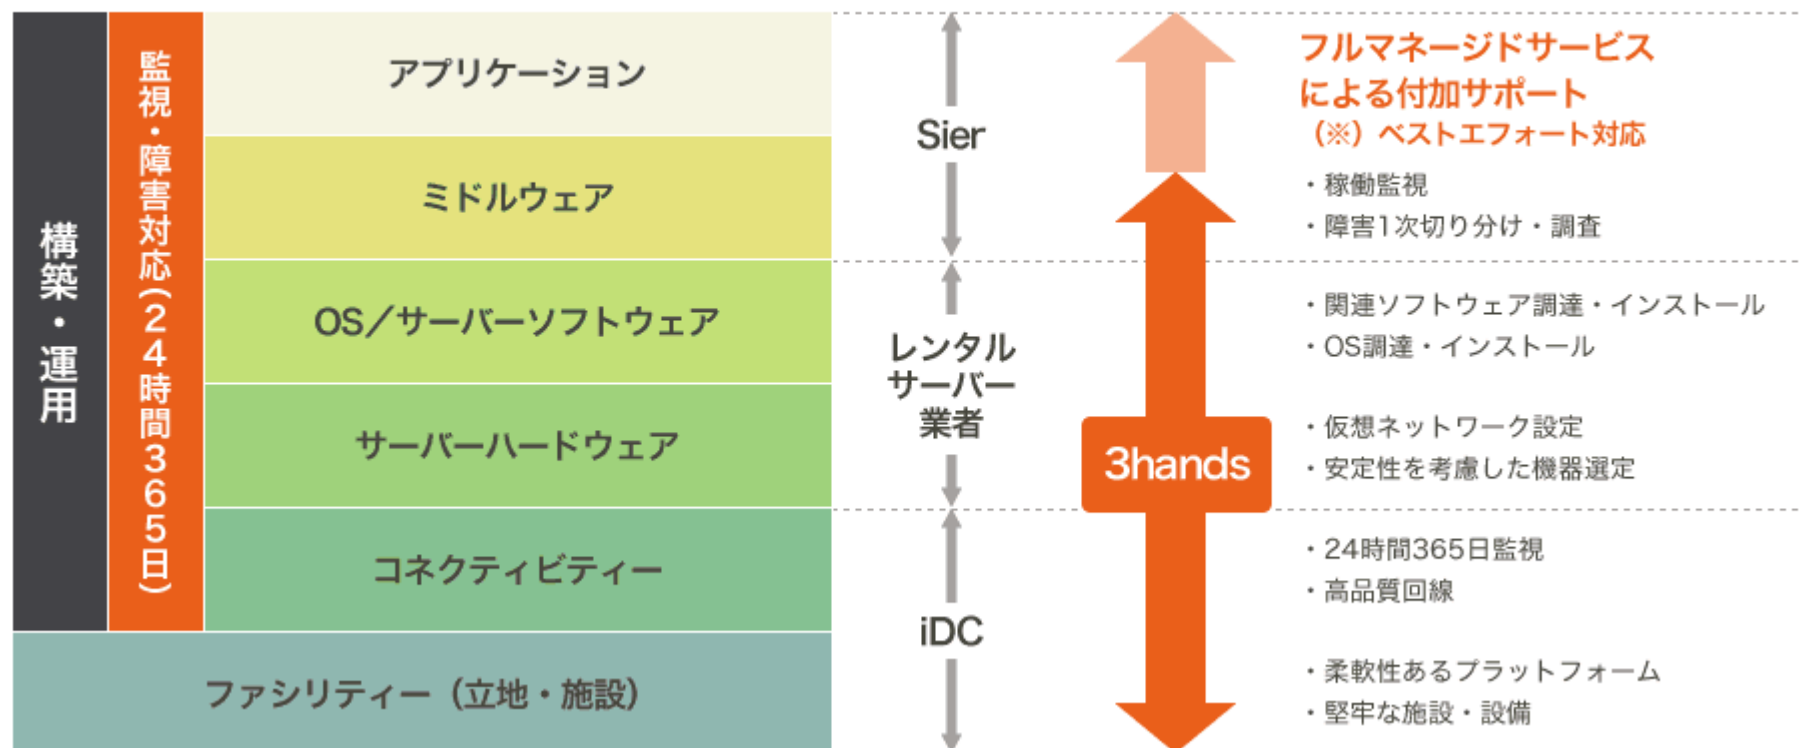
構築・運用

監視・障害対応(24時間365日)

アプリケーション

ミドルウェア

OS/サーバーソフトウェア

サーバーハードウェア

コネクティビティー

ファシリティー(立地・施設)

Sier

レンタルサーバー業者

iDC

3hands

フルマネージドサービスによる付加サポート
(※)ベストエフォート対応

・稼働監視
・障害1次切り分け・調査

・関連ソフトウェア調達・インストール
・OS調達・インストール

・仮想ネットワーク設定
・安定性を考慮した機器選定

・24時間365日監視
・高品質回線

・柔軟性あるプラットフォーム
・堅牢な施設・設備